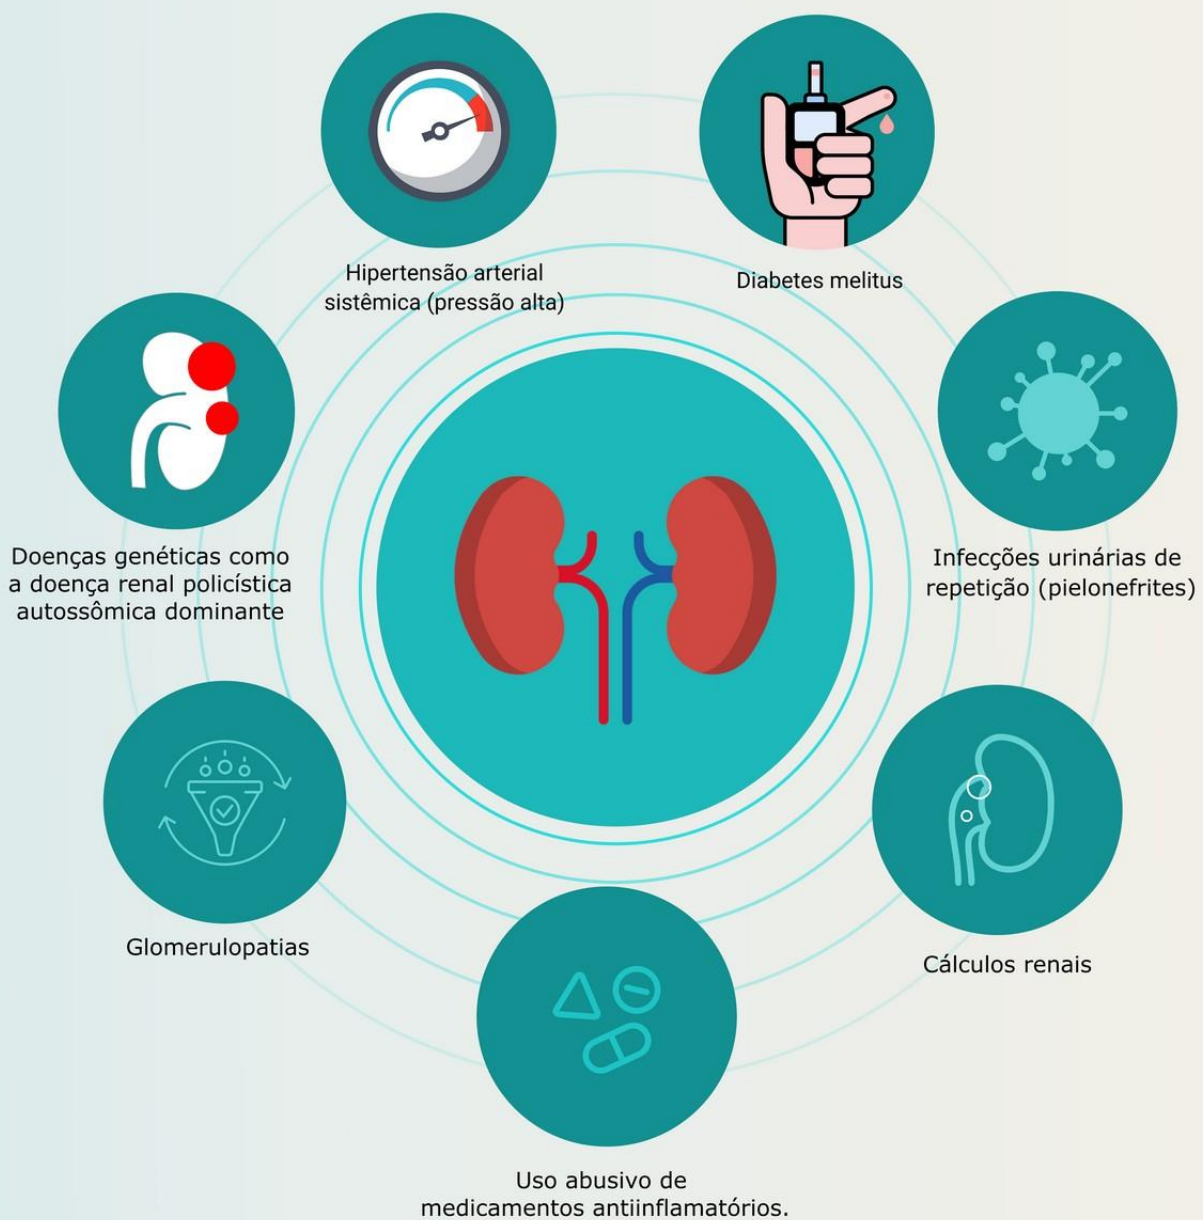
Hipertensão arterial sistêmica (pressão alta)

Diabetes melitus

Doenças genéticas como a doença renal policística autossômica dominante

Infecções urinárias de repetição (pielonefrites)

Glomerulopatias

Cálculos renais

Uso abusivo de medicamentos antiinflamatórios.